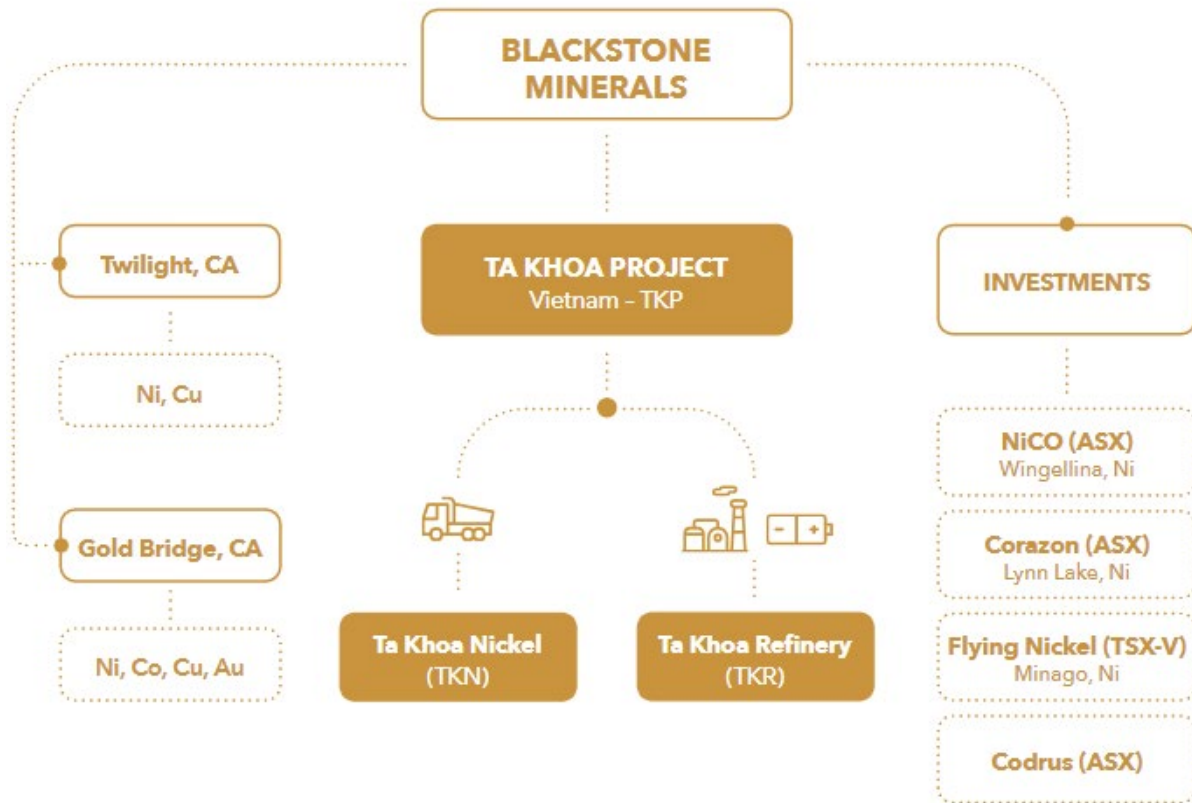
BLACKSTONE MINERALS

Twilight, CA

Ni, Cu

Gold Bridge, CA

Ni, Co, Cu, Au

TA KHOA PROJECT
Vietnam – TKP

- +

Ta Khoa Nickel
(TKN)

Ta Khoa Refinery
(TKR)

INVESTMENTS

NiCO (ASX)
Wingellina, Ni

Corazon (ASX)
Lynn Lake, Ni

Flying Nickel (TSX-V)
Minago, Ni

Codrus (ASX)